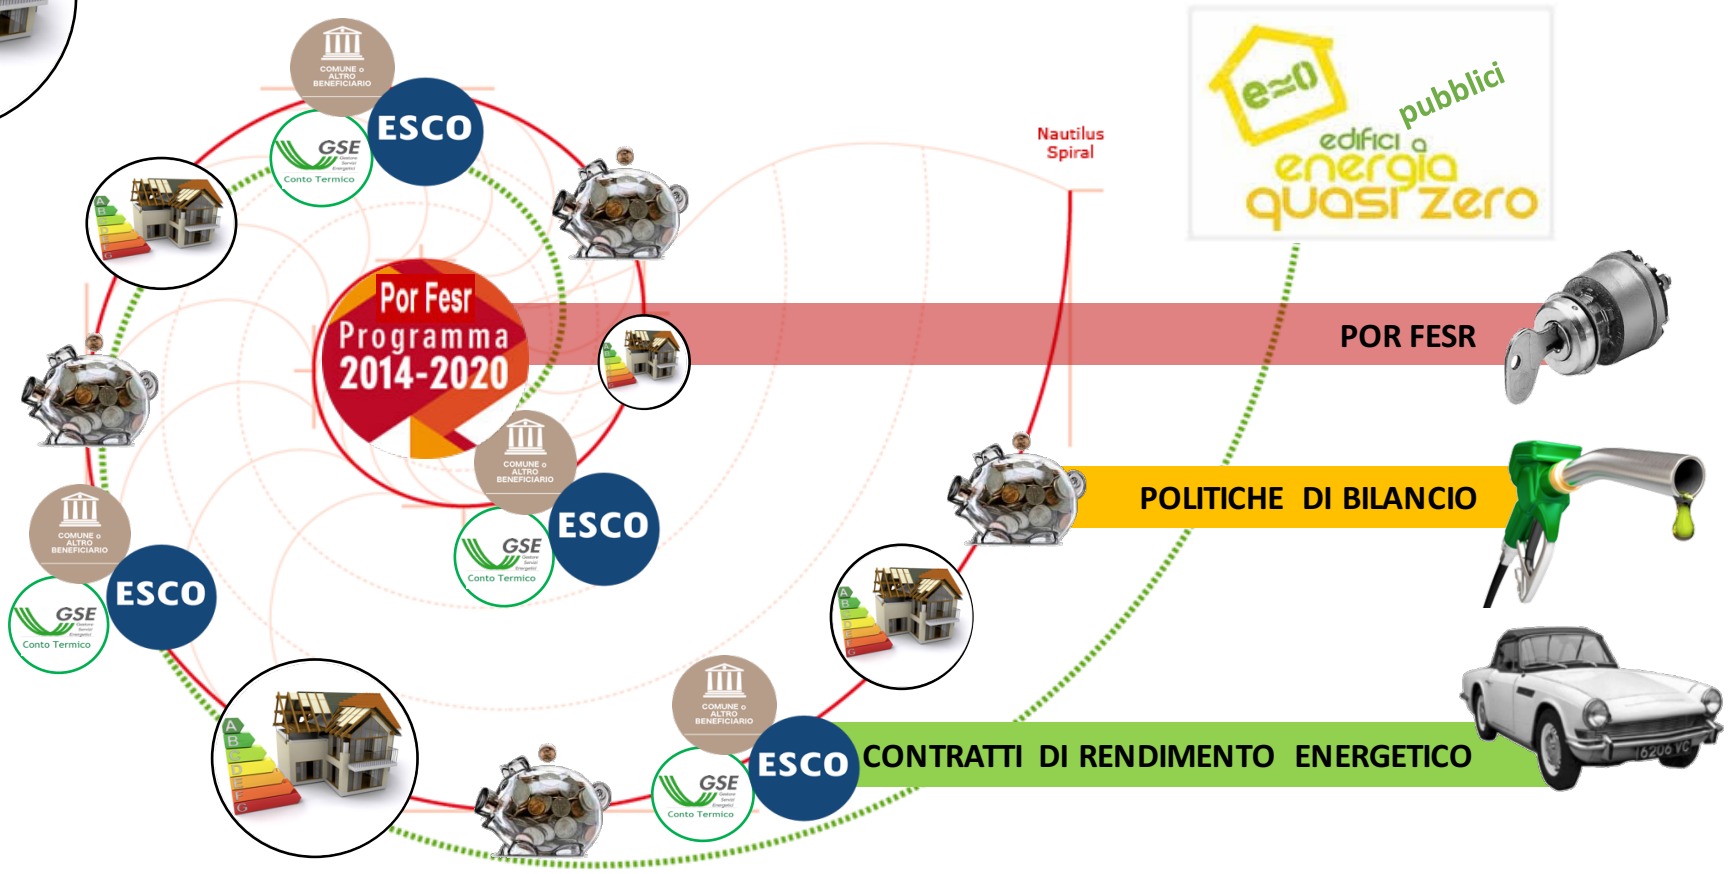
COMUNE o ALTRO BENEFICIARIO

ESCO

GSE

Conto Termico

Nautilus Spiral

e≈0

pubblici

edifici a energia quasi zero

Por Fesr Programma 2014-2020

POR FESR

COMUNE o ALTRO BENEFICIARIO

ESCO

GSE

Conto Termico

POLITICHE DI BILANCIO

COMUNE o ALTRO BENEFICIARIO

ESCO

GSE

Conto Termico

COMUNE o ALTRO BENEFICIARIO

ESCO

GSE

Conto Termico

CONTRATTI DI RENDIMENTO ENERGETICO

6206 VC